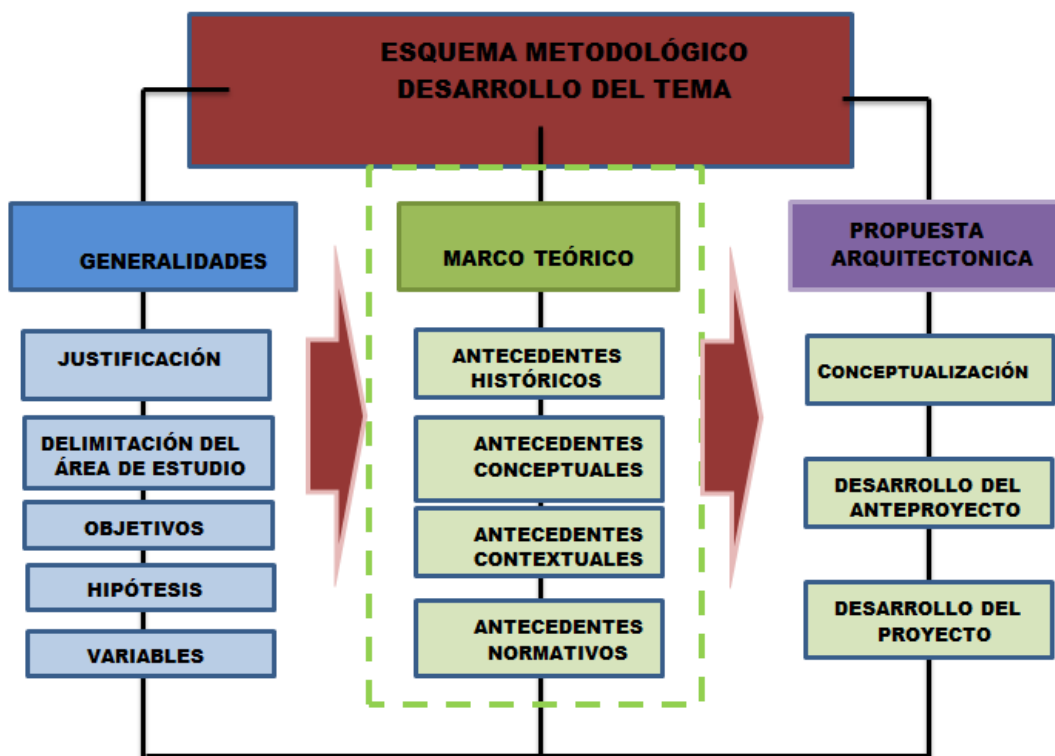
ESQUEMA METODOLÓGICO
DESARROLLO DEL TEMA

GENERALIDADES

JUSTIFICACIÓN

DELIMITACIÓN DEL ÁREA DE ESTUDIO

OBJETIVOS

HIPÓTESIS

VARIABLES

MARCO TEÓRICO

ANTECEDENTES HISTÓRICOS

ANTECEDENTES CONCEPTUALES

ANTECEDENTES CONTEXTUALES

ANTECEDENTES NORMATIVOS

PROPUESTA ARQUITECTONICA

CONCEPTUALIZACIÓN

DESARROLLO DEL ANTEPROYECTO

DESARROLLO DEL PROYECTO